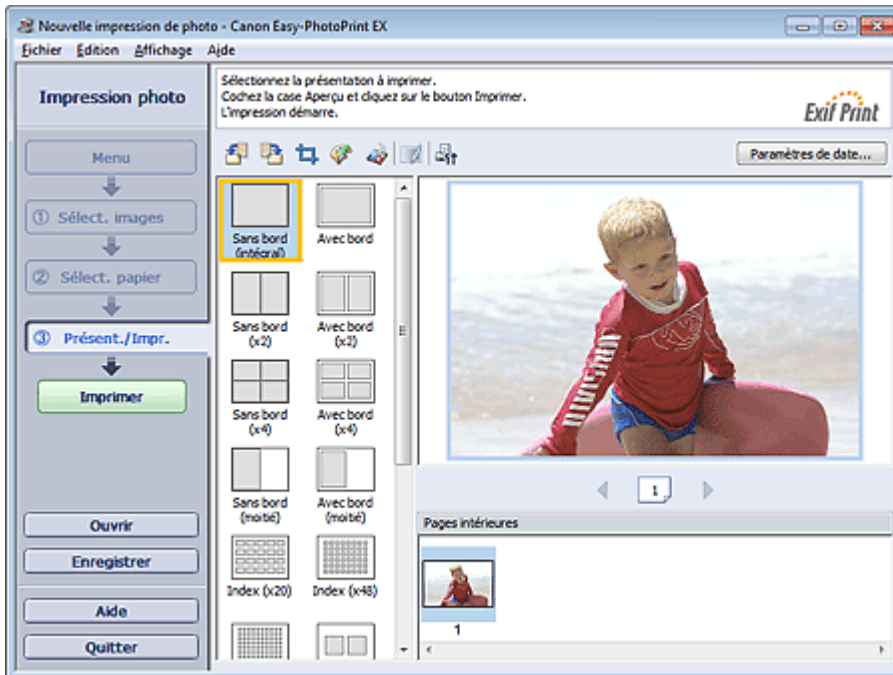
Nouvelle impression de photo - Canon Easy-PhotoPrint EX

Fichier Edition Affichage Aide

Impression photo

Sélectionnez la présentation à imprimer.
Cochez la case Aperçu et cliquez sur le bouton Imprimer.
L'impression démarre.

Exif Print

Paramètres de date...

Menu

① Sélect. images

② Sélect. papier

③ Présent./Impr.

Imprimer

Sans bord (intégral)

Avec bord

Sans bord (x2)

Avec bord (x2)

Sans bord (x4)

Avec bord (x4)

Sans bord (moitié)

Avec bord (moitié)

Index (x20)

Index (x48)

1

Pages intérieures

1

Ouvrir

Enregistrer

Aide

Quitter